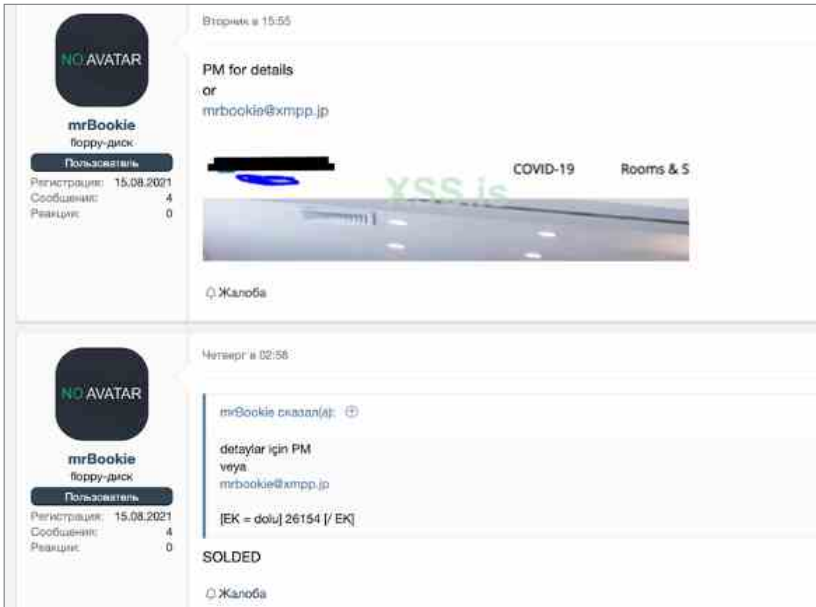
NO AVATAR

mrBookie
floppy-диск
Пользователь
Регистрация: 15.08.2021
Сообщения: 4
Реакции: 0

Вторник в 15:55

PM for details
or
mrbookie@xmpp.jp

COVID-19 Rooms & S

XSS.is

Жалоба

NO AVATAR

mrBookie
floppy-диск
Пользователь
Регистрация: 15.08.2021
Сообщения: 4
Реакции: 0

Четверг в 02:58

mrBookie сказал(а):

detaylar için PM
veya
mrbookie@xmpp.jp

[EK = dolu] 26154 [/ EK]

SOLDED

Жалоба